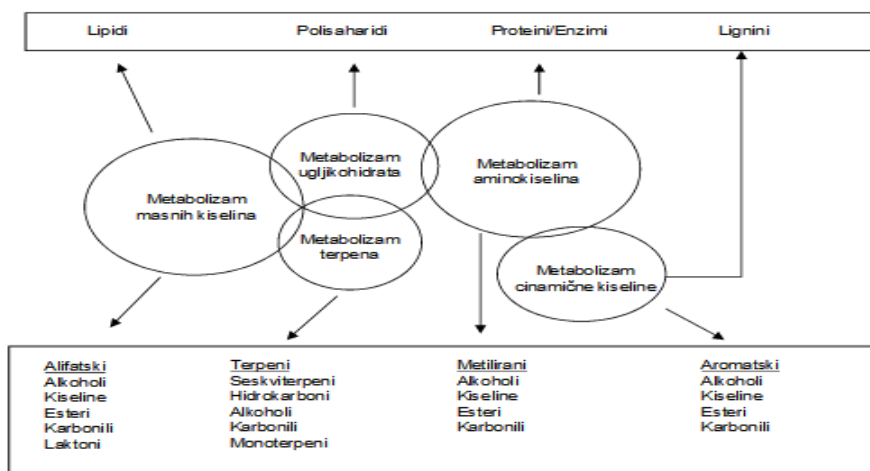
Lipidi

Polisaharidi

Proteini/Enzimi

Lignini

Metabolizam ugljikohidrata

Metabolizam aminokiselina

Metabolizam masnih kiselina

Metabolizam terpena

Metabolizam cinamične kiseline

Alifatski
Alkoholi
Kiseline
Esteri
Karbonili
Laktoni

Terpeni
Seskviterpeni
Hidrokarboni
Alkoholi
Karbonili
Monoterpeni

Metilirani
Alkoholi
Kiseline
Esteri
Karbonili

Aromatski
Alkoholi
Kiseline
Esteri
Karbonili